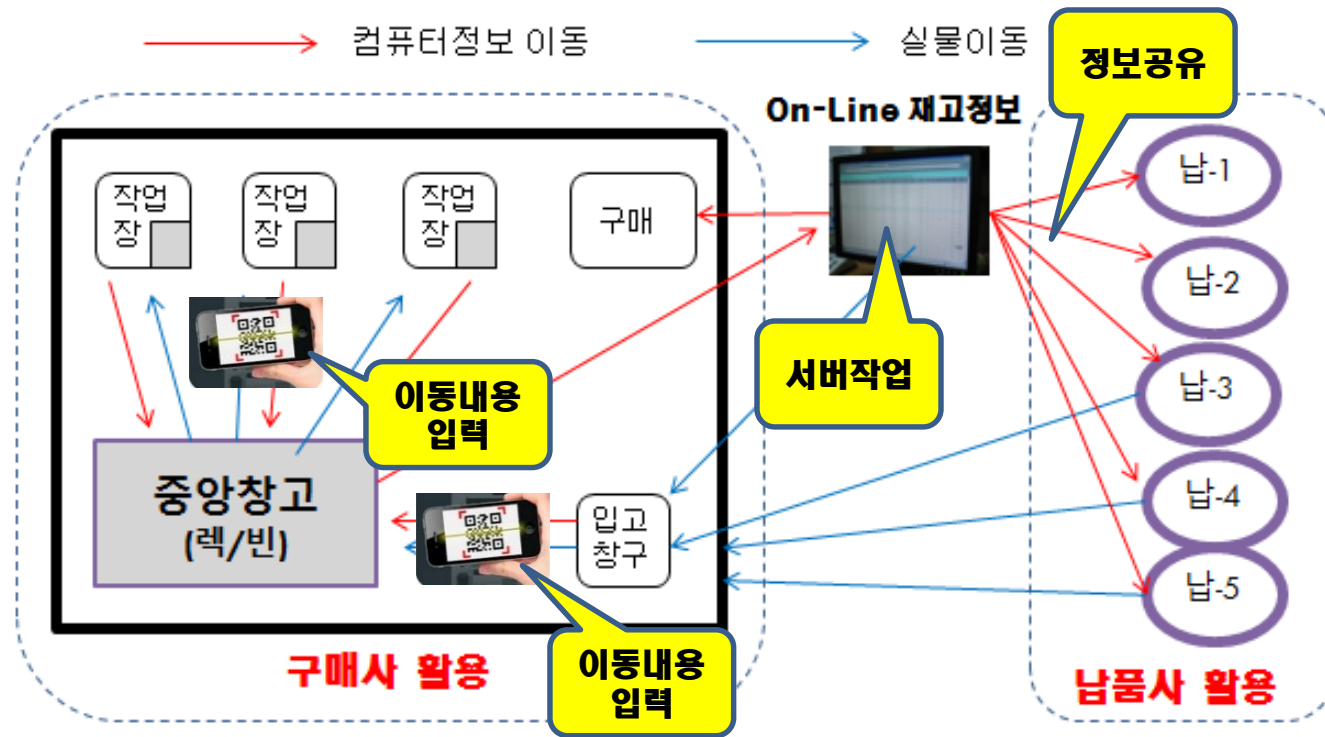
컴퓨터정보 이동

실물이동

정보공유

On-Line 재고정보

작업장

작업장

작업장

구매

납-1

납-2

납-3

납-4

납-5

서버작업

이동내용 입력

중앙창고 (렉/빈)

입고 창구

구매사 활용

이동내용 입력

납품사 활용